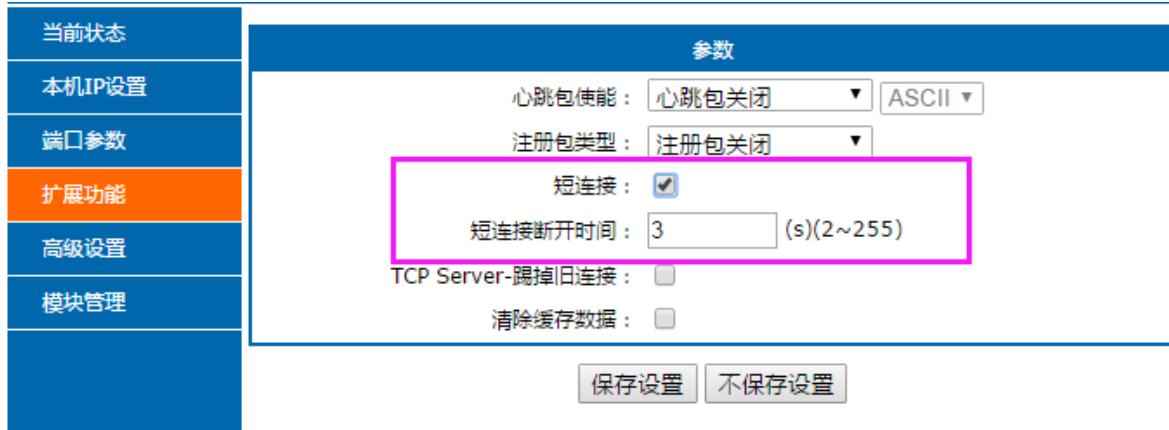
当前状态
本机IP设置
端口参数
扩展功能
高级设置
模块管理

参数

心跳包使能： 心跳包关闭 ▼ ASCII ▼
注册包类型： 注册包关闭 ▼
短连接： ✔
短连接断开时间： 3 (s)(2~255)
TCP Server-踢掉旧连接：
清除缓存数据：

保存设置 不保存设置